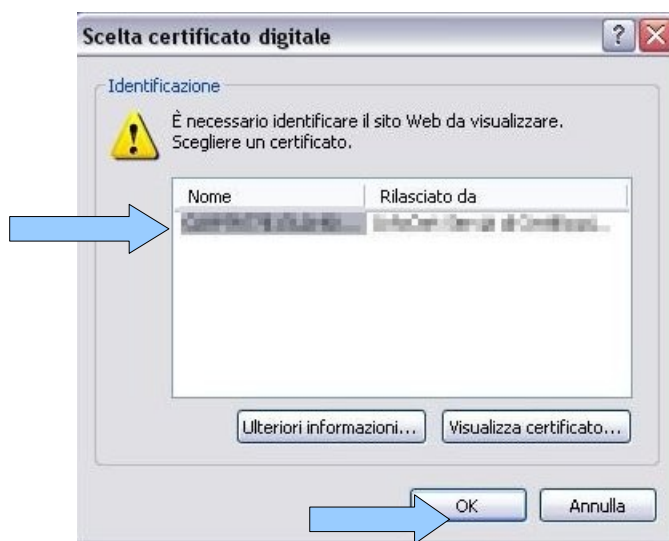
Scelta certificato digitale

Identificazione

È necessario identificare il sito Web da visualizzare. Scegliere un certificato.

| Nome | Rilasciato da |
|---|---|
| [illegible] | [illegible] |

Ulteriori informazioni... Visualizza certificato...

OK Annulla